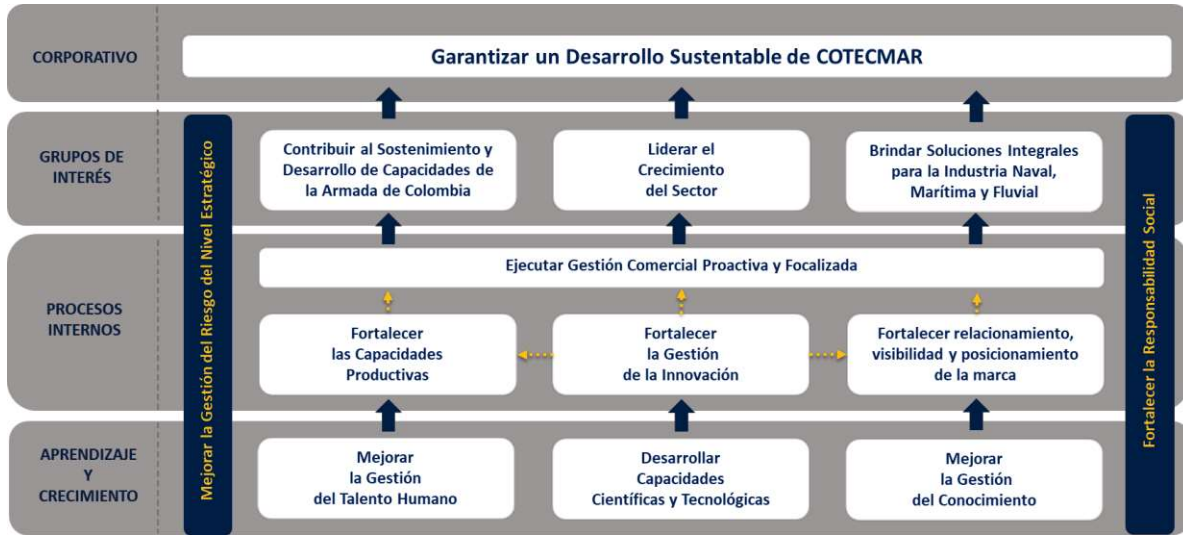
CORPORATIVO

Garantizar un Desarrollo Sustentable de COTECMAR

GRUPOS DE INTERÉS

Mejorar la Gestión del Riesgo del Nivel Estratégico

Contribuir al Sostenimiento y Desarrollo de Capacidades de la Armada de Colombia

Liderar el Crecimiento del Sector

Brindar Soluciones Integrales para la Industria Naval, Marítima y Fluvial

Fortalecer la Responsabilidad Social

PROCESOS INTERNOS

Ejecutar Gestión Comercial Proactiva y Focalizada

Fortalecer las Capacidades Productivas

Fortalecer la Gestión de la Innovación

Fortalecer relacionamiento, visibilidad y posicionamiento de la marca

APRENDIZAJE Y CRECIMIENTO

Mejorar la Gestión del Talento Humano

Desarrollar Capacidades Científicas y Tecnológicas

Mejorar la Gestión del Conocimiento